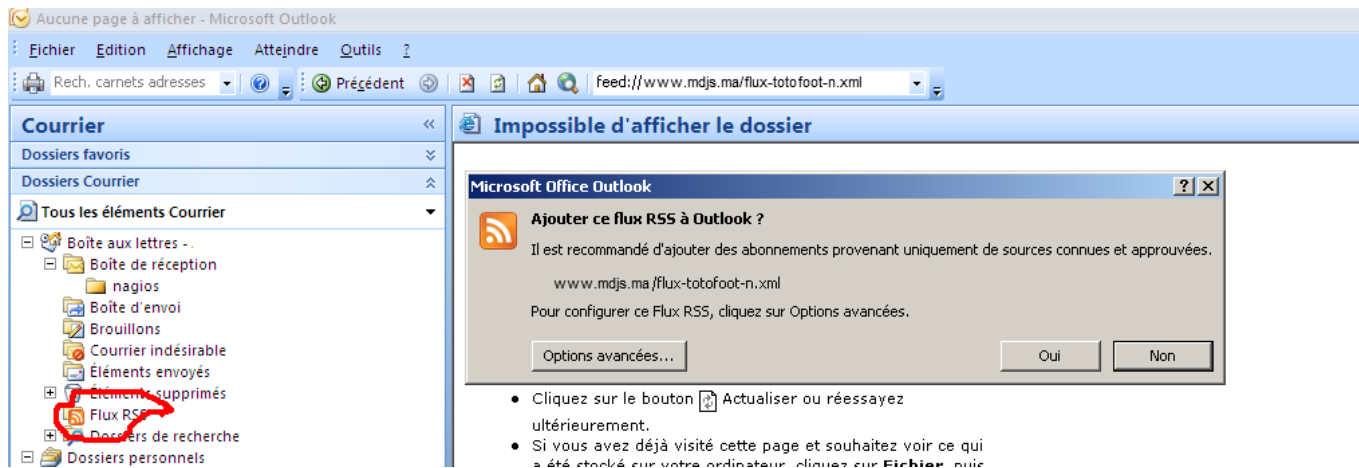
Aucune page à afficher - Microsoft Outlook

Fichier Edition Affichage Atteindre Outils ?

Rech. carnets adresses

Précédent

feed://www.mdjs.ma/flux-totofoot-n.xml

Courrier

Dossiers favoris

Dossiers Courrier

Tous les éléments Courrier

Boîte aux lettres -

Boîte de réception

nagios

Boîte d'envoi

Brouillons

Courrier indésirable

Éléments envoyés

Éléments supprimés

Flux RSS

Dossiers de recherche

Dossiers personnels

Impossible d'afficher le dossier

Microsoft Office Outlook

Ajouter ce flux RSS à Outlook ?

Il est recommandé d'ajouter des abonnements provenant uniquement de sources connues et approuvées.

www.mdjs.ma/flux-totofoot-n.xml

Pour configurer ce Flux RSS, cliquez sur Options avancées.

Options avancées...

Oui

Non

• Cliquez sur le bouton Actualiser ou réessayez ultérieurement.

• Si vous avez déjà visité cette page et souhaitez voir ce qui a été stocké sur votre ordinateur, cliquez sur Fichier, puis